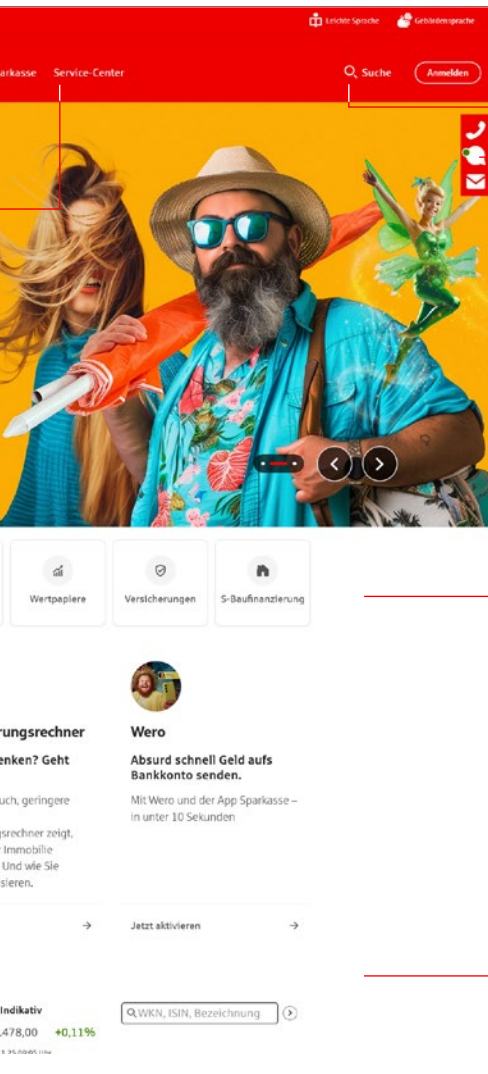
Leichte Sprache Gebärdensprache

arkasse Service-Center

Suche Anmelden

Wertpapiere

Versicherungen

S-Baufinanzierung

rungsrechner

enken? Geht

uch, geringere

gsrechner zeigt, r Immobilie Und wie Sie sieren.

Wero

Absurd schnell Geld aufs Bankkonto senden.

Mit Wero und der App Sparkasse – in unter 10 Sekunden

Jetzt aktivieren

Indikativ

478,00 +0,11%

WKN, ISIN, Bezeichnung